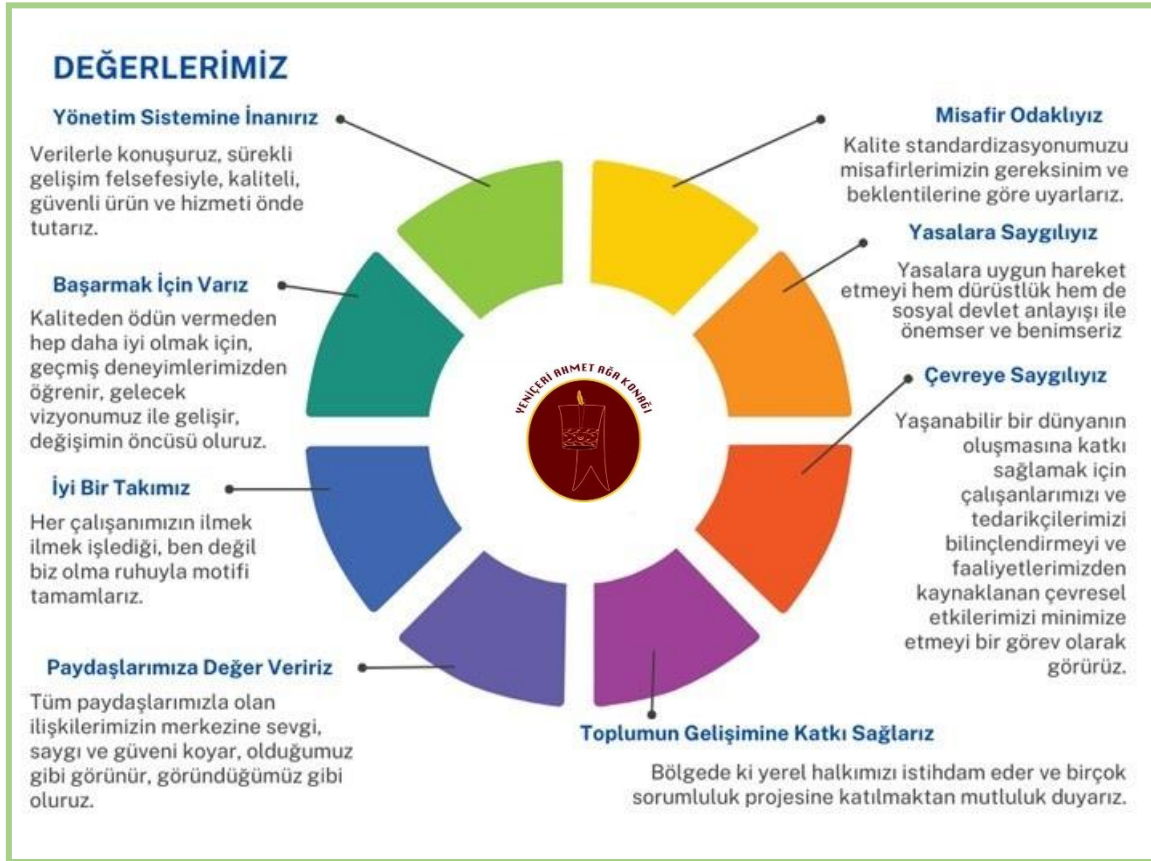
DEĞERLERİMİZ

Yönetim Sistemine İnanırız

Verilerle konuşuruz, sürekli gelişim felsefesiyle, kaliteli, güvenli ürün ve hizmeti önde tutarız.

Başarmak İçin Varız

Kaliteden ödün vermeden hep daha iyi olmak için, geçmiş deneyimlerimizden öğrenir, gelecek vizyonumuz ile gelişir, değişimin öncüsü oluruz.

İyi Bir Takımız

Her çalışanımızın ilmek ilmek işlediği, ben değil biz olma ruhuyla motifi tamamlarız.

Paydaşlarımıza Değer Veririz

Tüm paydaşlarımızla olan ilişkilerimizin merkezine sevgi, saygı ve güveni koyar, olduğumuz gibi görünür, göründüğümüz gibi oluruz.

Misafir Odaklıyız

Kalite standardizasyonumuzu misafirlerimizin gereksinim ve beklentilerine göre uyarlarız.

Yasalara Saygılıyız

Yasalara uygun hareket etmeyi hem dürüstlük hem de sosyal devlet anlayışı ile önemser ve benimseriz

Çevreye Saygılıyız

Yaşanabilir bir dünyanın oluşmasına katkı sağlamak için çalışanlarımızı ve tedarikçilerimizi bilinçlendirmeyi ve faaliyetlerimizden kaynaklanan çevresel etkilerimizi minimize etmeyi bir görev olarak görürüz.

YENİÇERİ AHMET AĞA KONAĞI

Toplumun Gelişimine Katkı Sağlarız

Bölgede ki yerel halkımızı istihdam eder ve birçok sorumluluk projesine katılmaktan mutluluk duyarız.